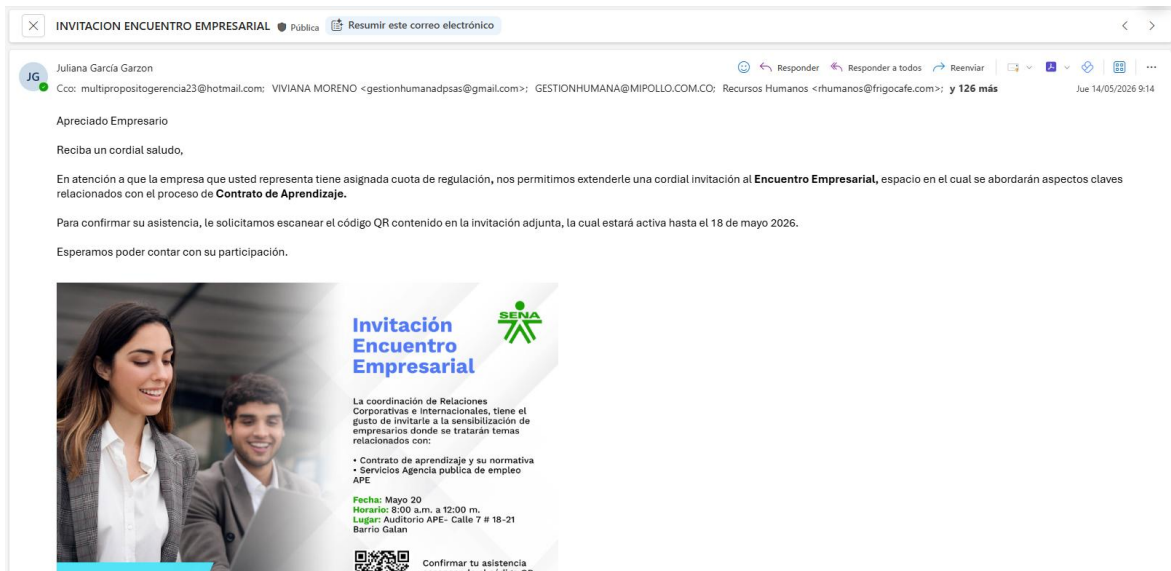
INVITACION ENCUENTRO EMPRESARIAL Pública Resumir este correo electrónico

JG Juliana García Garzon

Responder Responder a todos Reenviar

Cco: multipropositogerencia23@hotmail.com; VIVIANA MORENO <gestionhumanadpsas@gmail.com>; GESTIONHUMANA@MIPOLLO.COM.CO; Recursos Humanos <rhumanos@frigocafe.com>; **y 126 más** Jue 14/05/2026 9:14

Apreciado Empresario

Reciba un cordial saludo,

En atención a que la empresa que usted representa tiene asignada cuota de regulación**,** nos permitimos extenderle una cordial invitación al **Encuentro Empresarial,** espacio en el cual se abordarán aspectos claves relacionados con el proceso de **Contrato de Aprendizaje.**

Para confirmar su asistencia, le solicitamos escanear el código QR contenido en la invitación adjunta, la cual estará activa hasta el 18 de mayo 2026.

Esperamos poder contar con su participación.

Invitación Encuentro Empresarial

SENA

La coordinación de Relaciones Corporativas e Internacionales, tiene el gusto de invitarle a la sensibilización de empresarios donde se tratarán temas relacionados con:

• Contrato de aprendizaje y su normativa
• Servicios Agencia publica de empleo APE

Fecha: Mayo 20
Horario: 8:00 a.m. a 12:00 m.
Lugar: Auditorio APE- Calle 7 # 18-21 Barrio Galan

Confirmar tu asistencia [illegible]